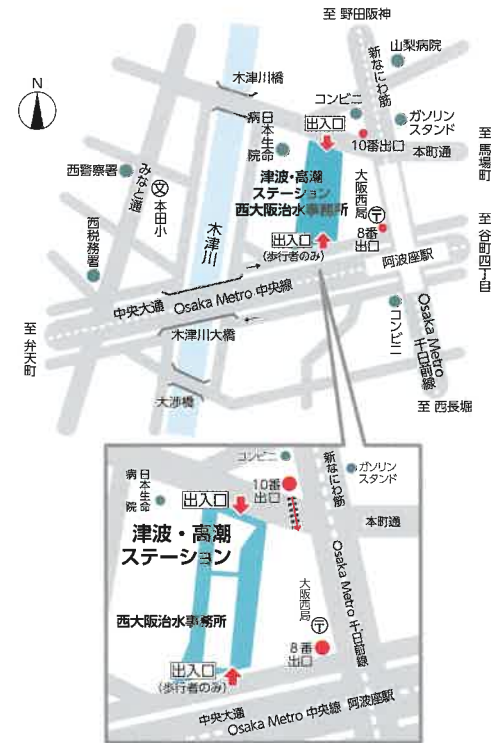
至 野田阪神

N

山梨病院

新なにわ筋

木津川橋

コンビニ

ガソリンスタンド

出入口

日本生命病院

10番出口

本町通

至 馬場町

西警察署

みなと通

本田小

津波・高潮ステーション

西大阪治水事務所

大阪西局

8番出口

西税務署

木津川

出入口
(歩行者のみ)

阿波座駅

至 谷町四丁目

中央大通

Osaka Metro 中央線

Osaka Metro 千日前線

コンビニ

至 弁天町

木津川大橋

大渉橋

至 西長堀

コンビニ

新なにわ筋

ガソリンスタンド

日本生命病院

出入口

10番出口

本町通

津波・高潮ステーション

大阪西局

Osaka Metro 千日前線

西大阪治水事務所

8番出口

出入口
(歩行者のみ)

中央大通

Osaka Metro 中央線

阿波座駅